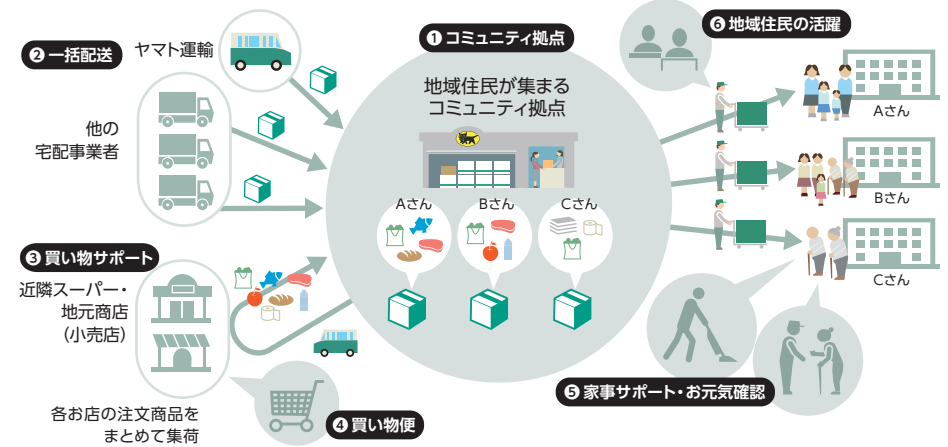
❶ コミュニティ拠点

地域住民が集まる
コミュニティ拠点

❷ 一括配送

ヤマト運輸

他の
宅配事業者

❸ 買い物サポート

近隣スーパー・
地元商店
（小売店）

各お店の注文商品を
まとめて集荷

❹ 買い物便

Aさん

Bさん

Cさん

❺ 家事サポート・お元気確認

❻ 地域住民の活躍

Aさん

Bさん

Cさん